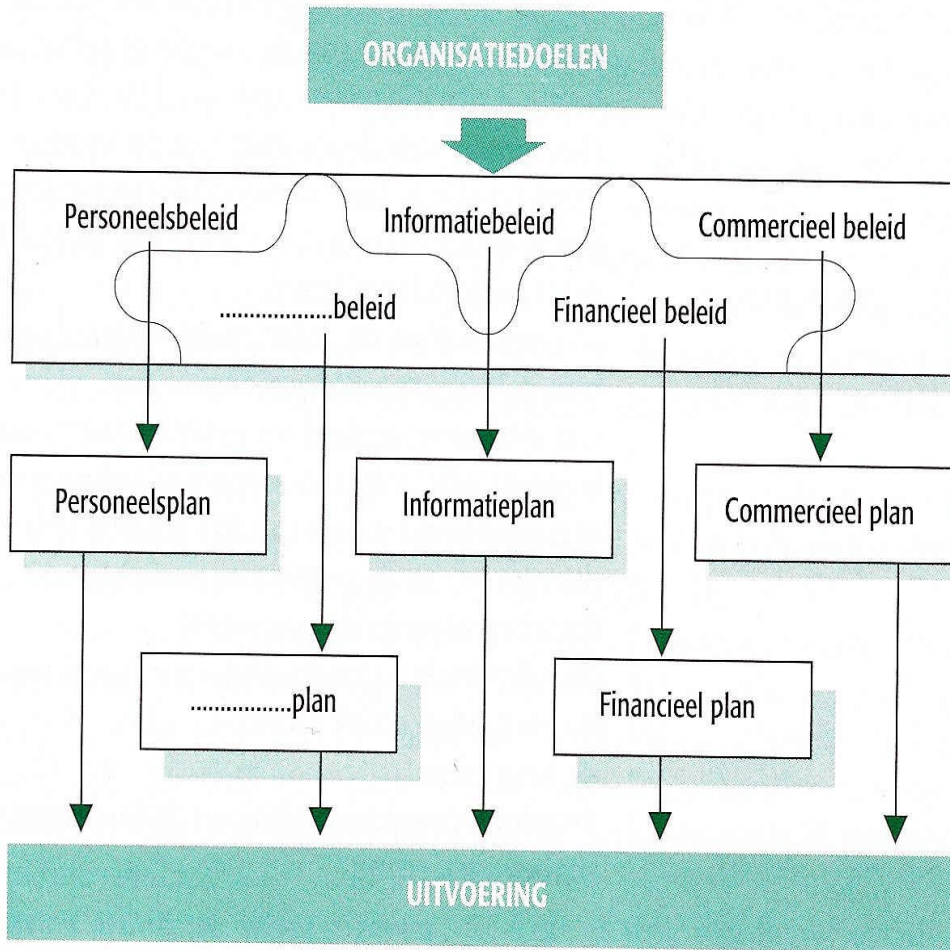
ORGANISATIEDOELEN

Personeelsbeleid

Informatiebeleid

Commercieel beleid

..................beleid

Financieel beleid

Personeelsplan

Informatieplan

Commercieel plan

................plan

Financieel plan

UITVOERING